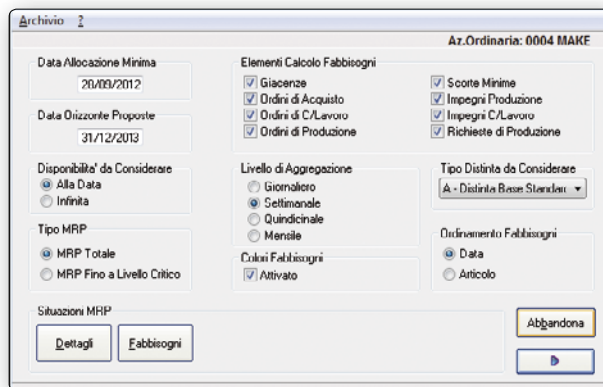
Archivio ?

Az.Ordinaria: 0004 MAKE

Data Allocazione Minima
20/09/2012

Data Orizzonte Proposte
31/12/2013

Elementi Calcolo Fabbisogni
Giacenze
Ordini di Acquisto
Ordini di C/Lavoro
Ordini di Produzione
Scorte Minime
Impegni Produzione
Impegni C/Lavoro
Richieste di Produzione

Disponibilita' da Considerare
Alla Data
Infinita

Livello di Aggregazione
Giornaliero
Settimanale
Quindicinale
Mensile

Tipo Distinta da Considerare
A - Distinta Base Standar

Tipo MRP
MRP Totale
MRP Fino a Livello Critico

Colori Fabbisogni
Attivato

Ordinamento Fabbisogni
Data
Articolo

Situazioni MRP
Dettagli
Fabbisogni

Abbandona